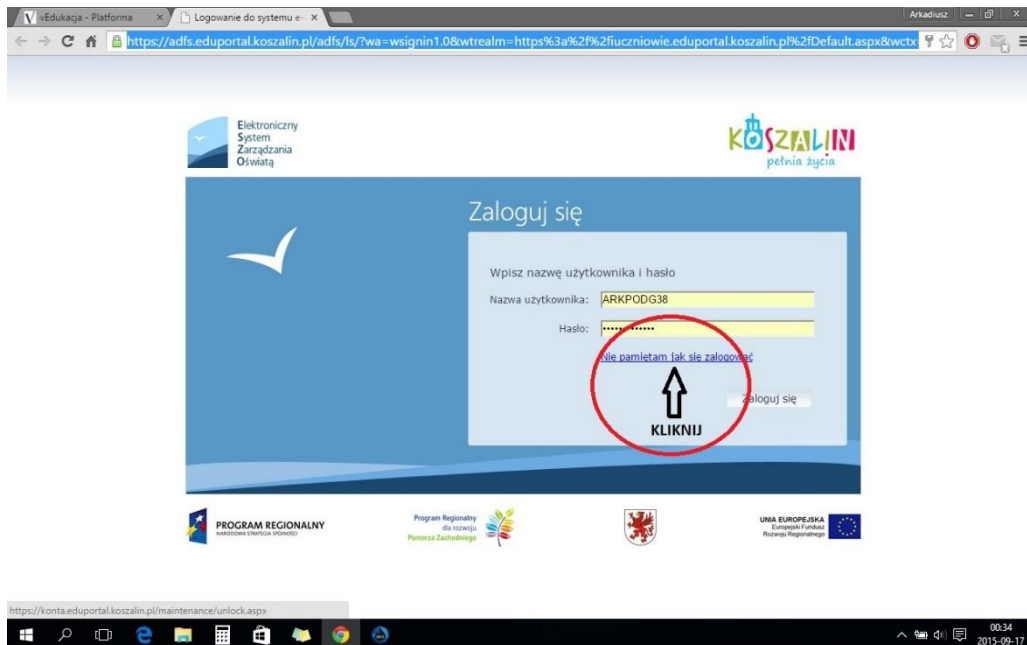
vEdukacja - Platforma × Logowanie do systemu e- × Arkadiusz

https://adfs.eduportal.koszalin.pl/adfs/ls/?wa=wsignin1.0&wtrealm=https%3a%2f%2fuczniowie.eduportal.koszalin.pl%2fDefault.aspx&wctx

Elektroniczny
System
Zarządzania
Oświatą

KOSZALIN
pełnia życia

Zaloguj się

Wpisz nazwę użytkownika i hasło

Nazwa użytkownika: ARKPODG38

Hasło: ••••••••••

Nie pamiętam jak się zalogować

Zaloguj się

KLIKNIJ

PROGRAM REGIONALNY
NARODOWA STRATEGIA SPÓJNOŚCI

Program Regionalny dla rozwoju Pomorza Zachodniego

UNIA EUROPEJSKA
Europejski Fundusz Rozwoju Regionalnego

https://konta.eduportal.koszalin.pl/maintenance/unlock.aspx

00:34
2015-09-17